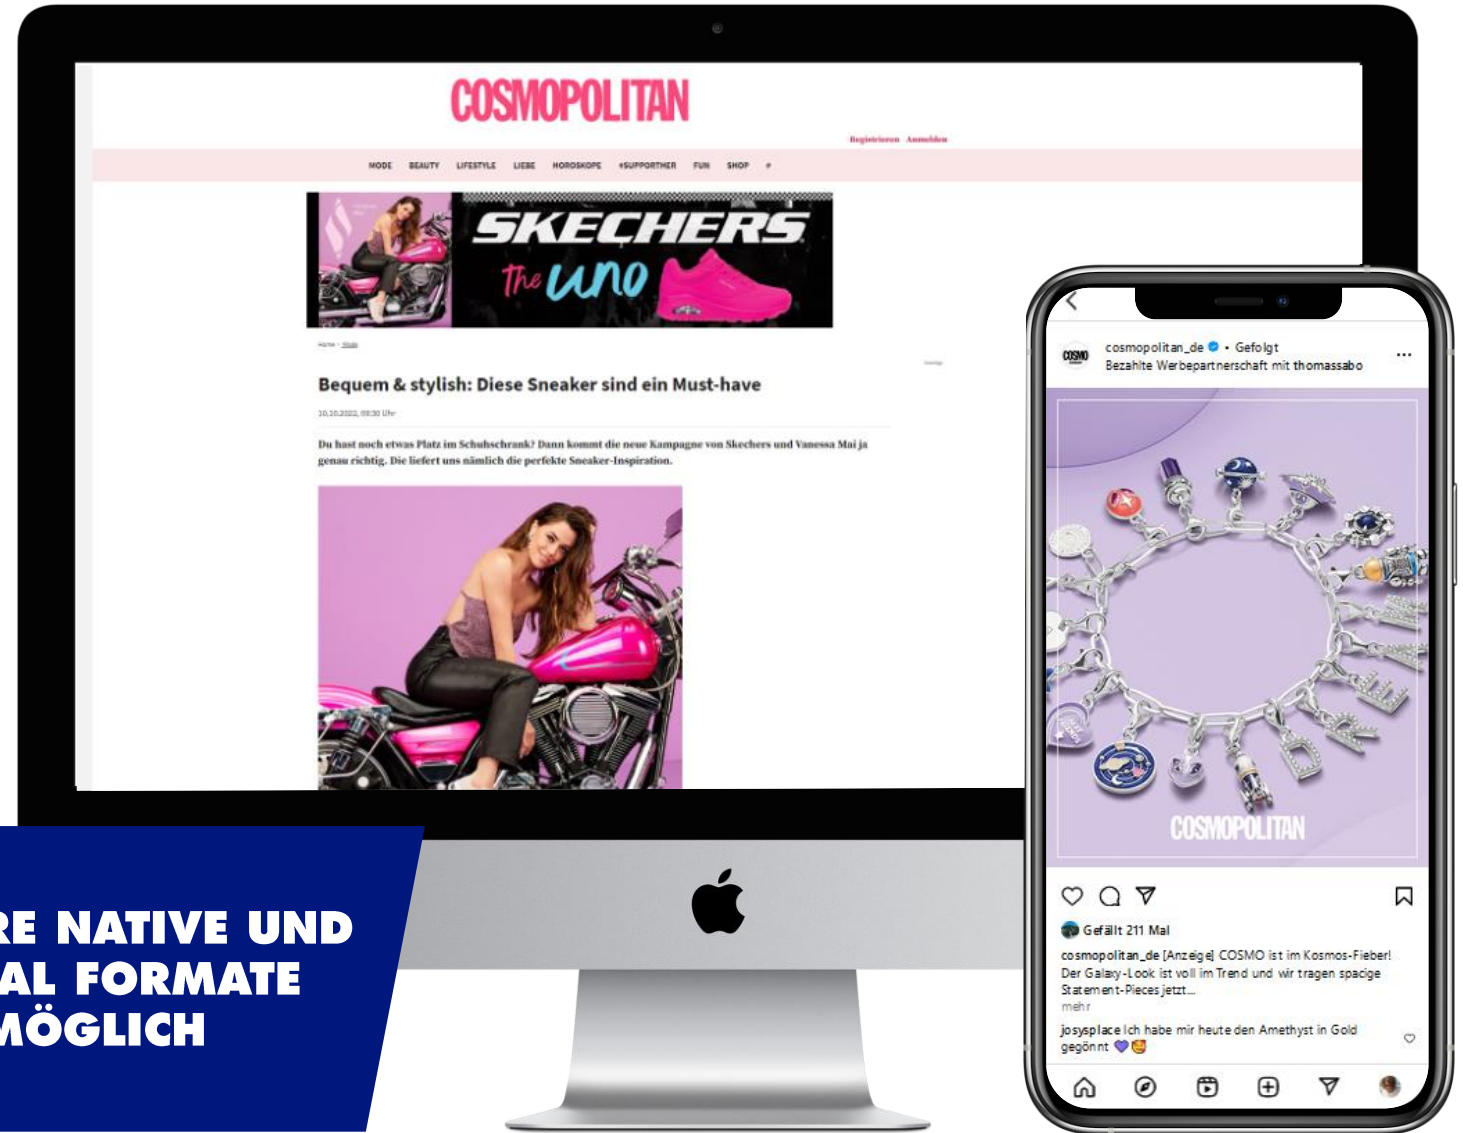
COSMOPOLITAN

Registrieren Anmelden

MODE BEAUTY LIFESTYLE LIEBE HOROSKOPE #SUPPORTHER FUN SHOP #

SKECHERS
The uno

Home · Mode

Bequem & stylish: Diese Sneaker sind ein Must-have

10.10.2022, 09:30 Uhr

Du hast noch etwas Platz im Schuhschrank? Dann kommt die neue Kampagne von Skechers und Vanessa Mai ja genau richtig. Die liefert uns nämlich die perfekte Sneaker-Inspiration.

COSMO

cosmopolitan_de • Gefolgt
Bezahlte Werbepartnerschaft mit thomassabo

COSMOPOLITAN

Gefällt 211 Mal

cosmopolitan_de [Anzeige] COSMO ist im Kosmos-Fieber! Der Galaxy-Look ist voll im Trend und wir tragen spacige Statement-Pieces jetzt...
mehr

josysplace Ich habe mir heute den Amethyst in Gold gegönnt

RE NATIVE UND
AL FORMATE
MÖGLICH